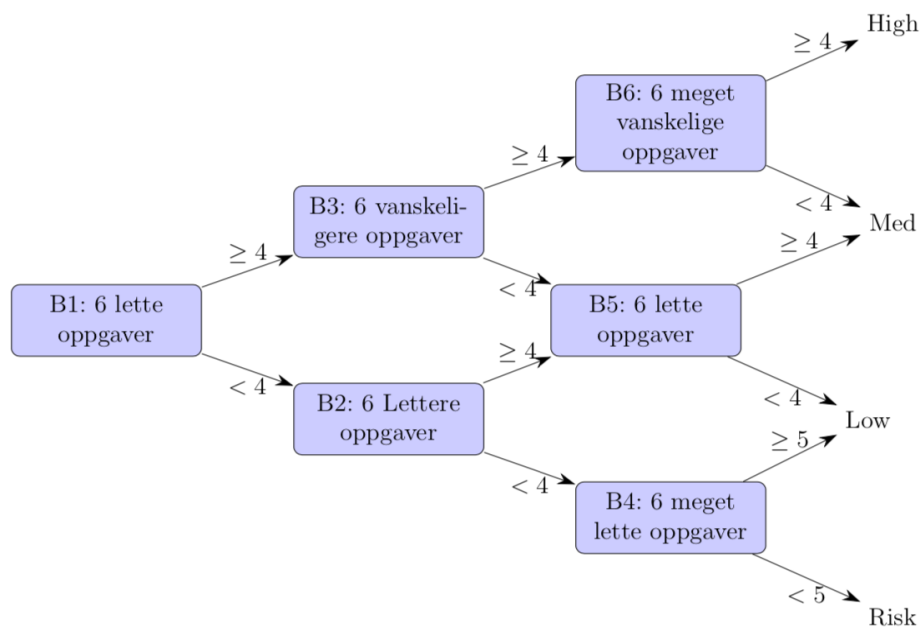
B1: 6 lette oppgaver

$\geq 4$

$< 4$

B3: 6 vanskeligere oppgaver

B2: 6 Lettere oppgaver

$\geq 4$

$< 4$

$\geq 4$

$< 4$

B6: 6 meget vanskelige oppgaver

B5: 6 lette oppgaver

B4: 6 meget lette oppgaver

$\geq 4$

High

$< 4$

Med

$\geq 4$

$< 4$

Low

$\geq 5$

$< 5$

Risk